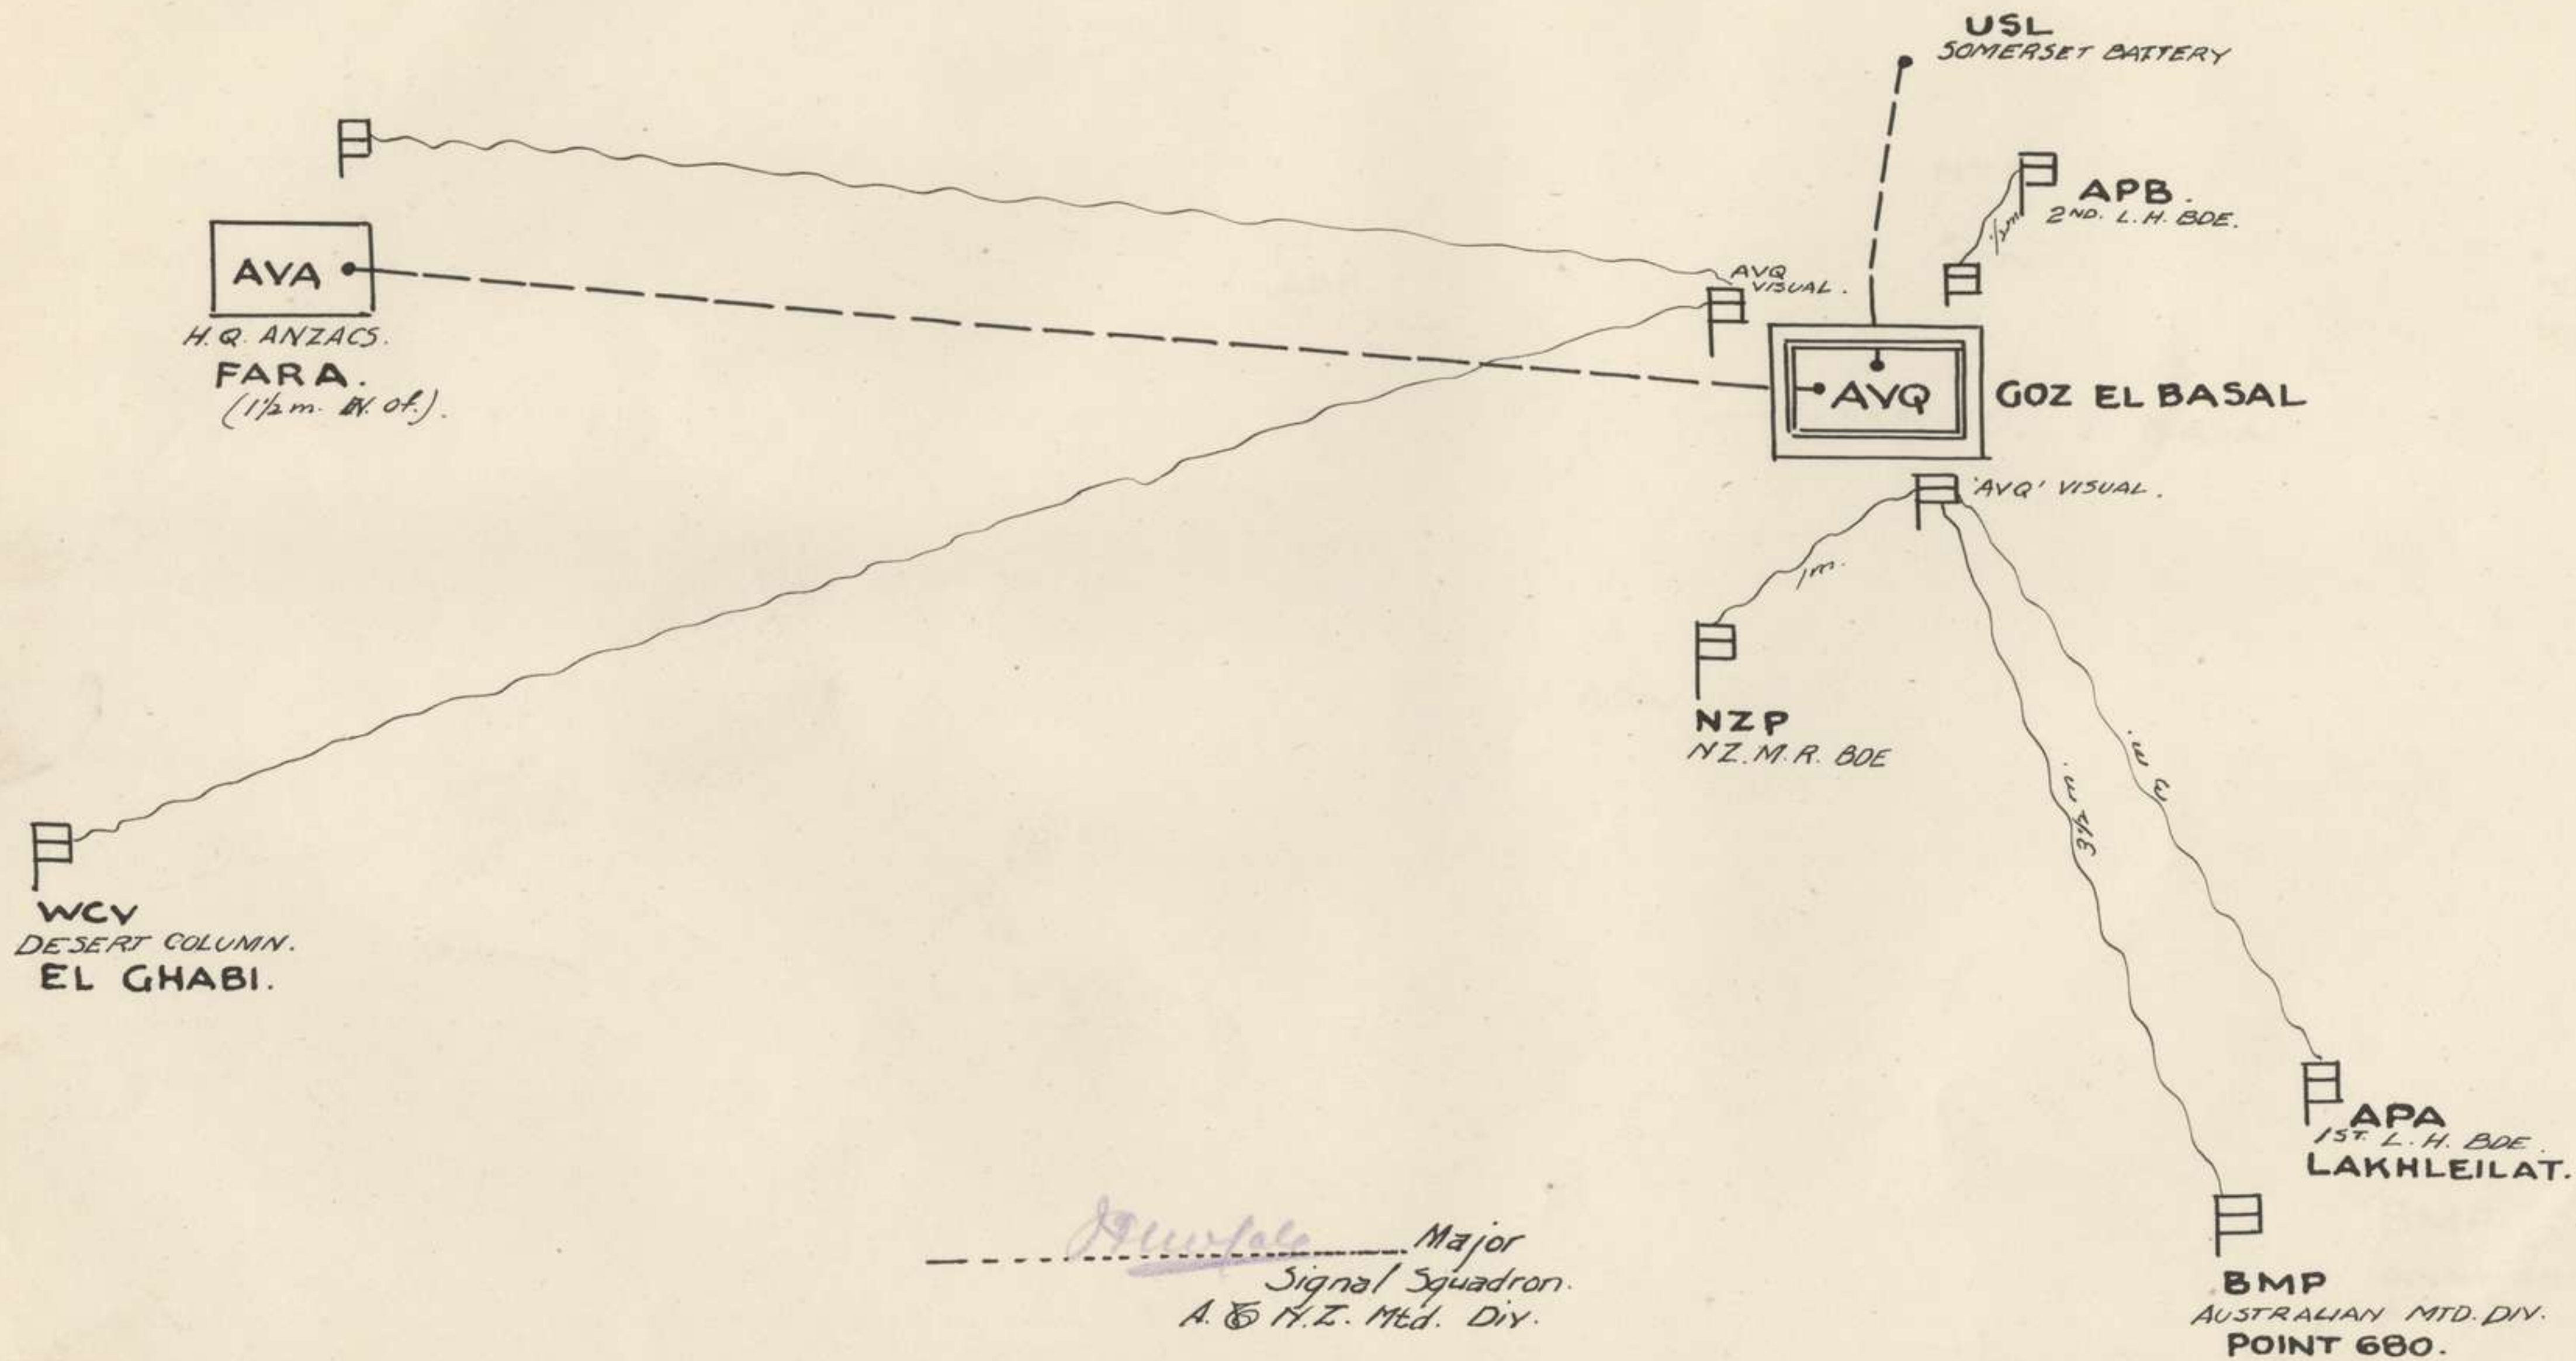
USL
SOMERSET BATTERY

APB.
2ND. L.H. BDE.

$\frac{1}{2}$m

AVA

H.Q. ANZACS.
FARA.
(1½m. W. of.)

AVQ
VISUAL.

AVQ

GOZ EL BASAL

'AVQ' VISUAL.

1m.

NZP
N.Z.M.R. BDE

3½ m.

m.

WCV
DESERT COLUMN.
EL GHABI.

APA
1ST. L.H. BDE.
LAKHLEILAT.

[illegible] Major
Signal Squadron.
A. & N.Z. Mtd. Div.

BMP
AUSTRALIAN MTD. DIV.
POINT 680.